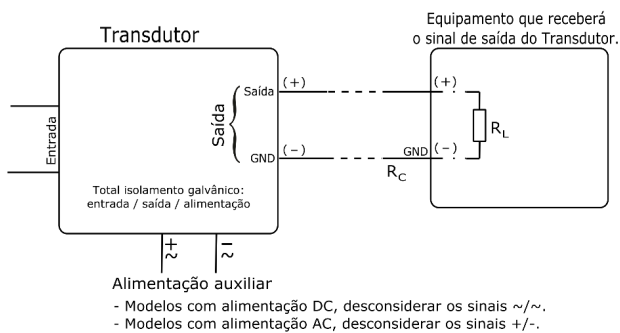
Equipamento que receberá o sinal de saída do Transdutor.

Transdutor

Entrada

Saída

Saída

GND

(+)

(−)

(+)

GND (−)

$R_L$

$R_C$

Total isolamento galvânico: entrada / saída / alimentação

$+$
$\sim$

$-$
$\sim$

Alimentação auxiliar

- Modelos com alimentação DC, desconsiderar os sinais ~/~.
- Modelos com alimentação AC, desconsiderar os sinais +/-.